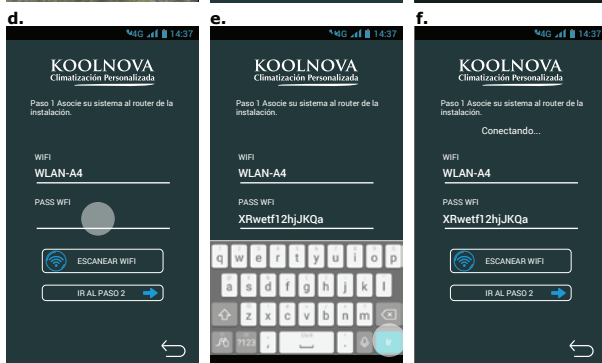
d.

4G 14:37

KOOLNOVA
Climatización Personalizada

Paso 1 Asocie su sistema al router de la instalación.

WIFI
WLAN-A4

PASS WFI

ESCANEAR WIFI

IR AL PASO 2

e.

4G 14:37

KOOLNOVA
Climatización Personalizada

Paso 1 Asocie su sistema al router de la instalación.

WIFI
WLAN-A4

PASS WFI
XRwetf12hjJKQa

q w e r t y u i o p
a s d f g h j k l
z x c v b n m
?123

f.

4G 14:37

KOOLNOVA
Climatización Personalizada

Paso 1 Asocie su sistema al router de la instalación.

Conectando...

WIFI
WLAN-A4

PASS WFI
XRwetf12hjJKQa

ESCANEAR WIFI

IR AL PASO 2